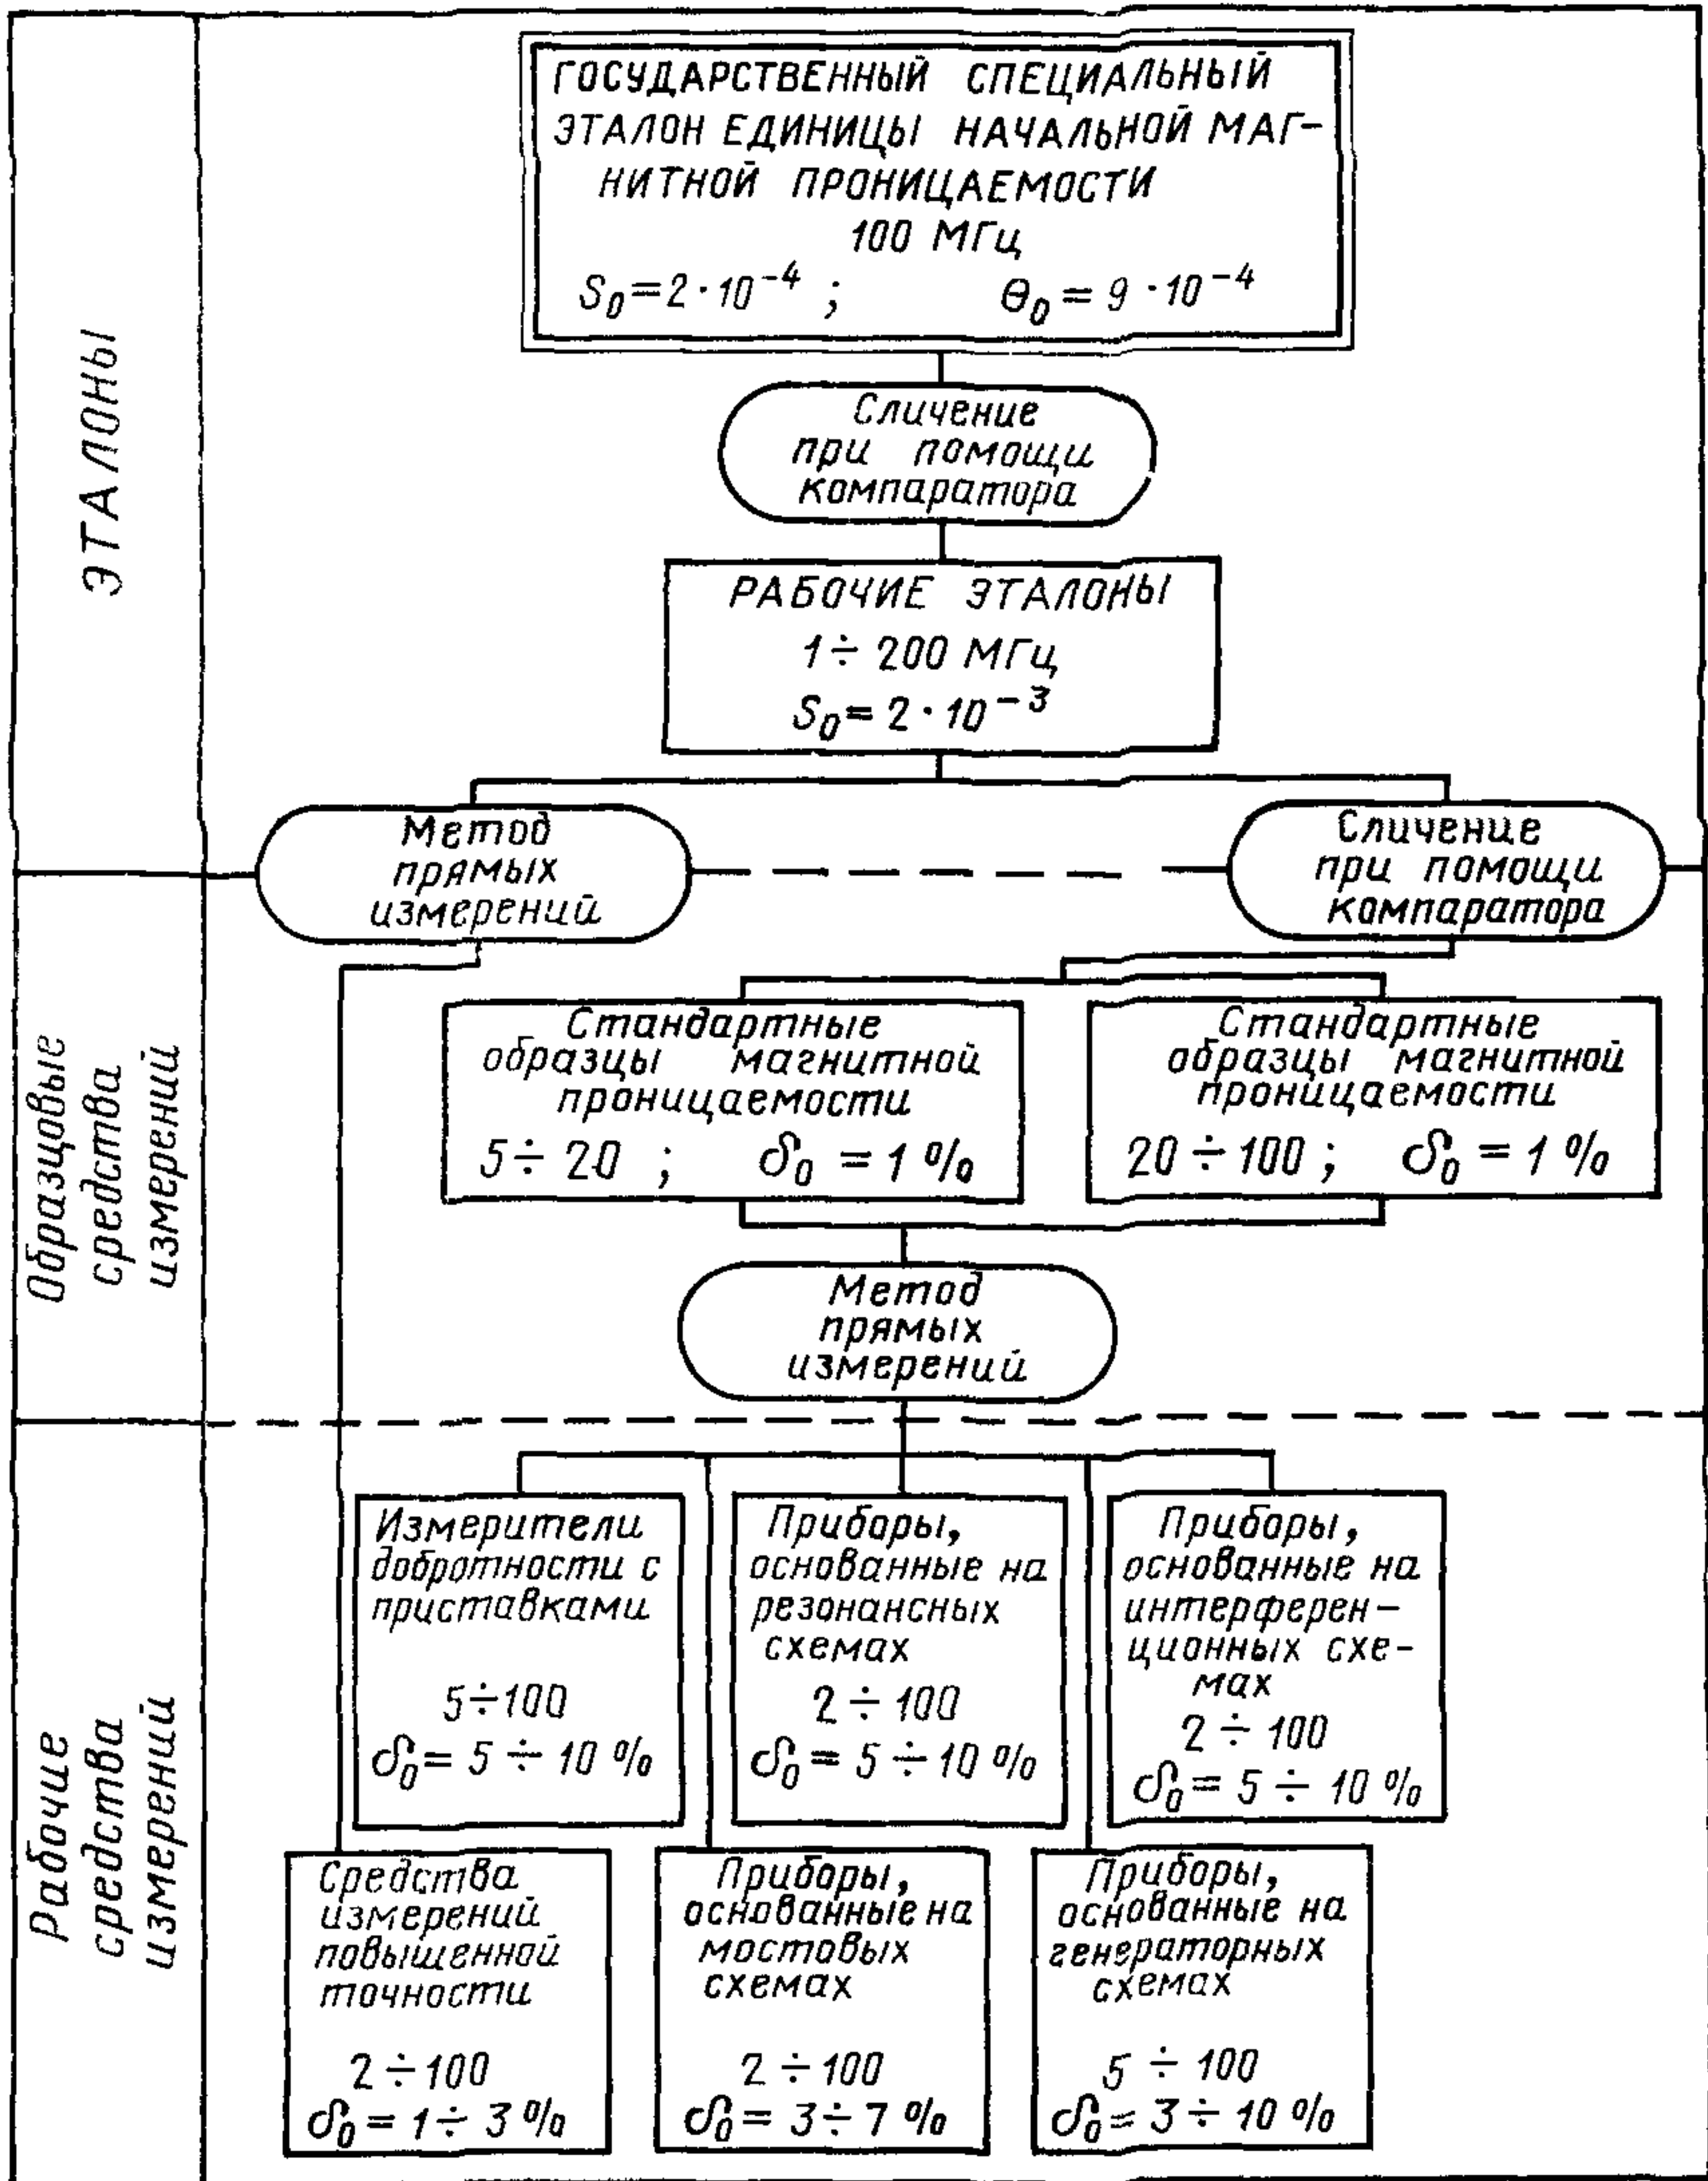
ЭТАЛОНЫ

ГОСУДАРСТВЕННЫЙ СПЕЦИАЛЬНЫЙ ЭТАЛОН ЕДИНИЦЫ НАЧАЛЬНОЙ МАГНИТНОЙ ПРОНИЦАЕМОСТИ 100 МГц
$S_0=2\cdot10^{-4}$ ; $\Theta_0=9\cdot10^{-4}$

Сличение при помощи компаратора

РАБОЧИЕ ЭТАЛОНЫ
$1\div200$ МГц
$S_0=2\cdot10^{-3}$

Метод прямых измерений

Сличенце при помощи компаратора

Образцовые средства измерений

Стандартные образцы магнитной проницаемости
$5\div20$ ; $\delta_0=1$ %

Стандартные образцы магнитной проницаемости
$20\div100$ ; $\delta_0=1$ %

Метод прямых измерений

Рабочие средства измерений

Измерители добротности с приставками
$5\div100$
$\delta_0=5\div10$ %

Приборы, основанные на резонансных схемах
$2\div100$
$\delta_0=5\div10$ %

Приборы, основанные на интерференционных схемах
$2\div100$
$\delta_0=5\div10$ %

Средства измерений повышенной точности
$2\div100$
$\delta_0=1\div3$ %

Приборы, основанные на мостовых схемах
$2\div100$
$\delta_0=3\div7$ %

Приборы, основанные на генераторных схемах
$5\div100$
$\delta_0=3\div10$ %